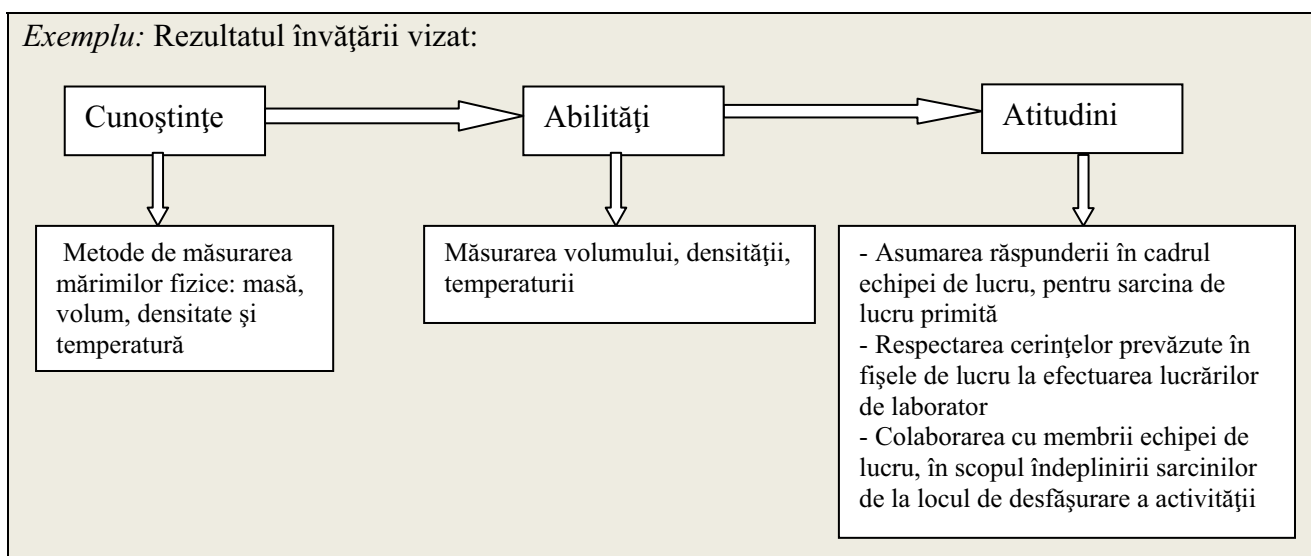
*Exemplu:* Rezultatul învăţării vizat:

Cunoştinţe

Abilităţi

Atitudini

Metode de măsurarea mărimilor fizice: masă, volum, densitate şi temperatură

Măsurarea volumului, densităţii, temperaturii

- Asumarea răspunderii în cadrul echipei de lucru, pentru sarcina de lucru primită
- Respectarea cerinţelor prevăzute în fişele de lucru la efectuarea lucrărilor de laborator
- Colaborarea cu membrii echipei de lucru, în scopul îndeplinirii sarcinilor de la locul de desfăşurare a activităţii